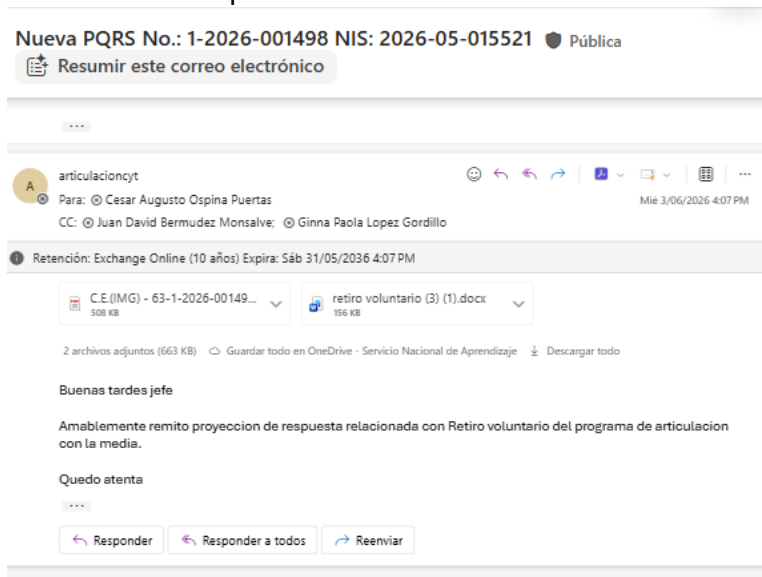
Nueva PQRS No.: 1-2026-001498 NIS: 2026-05-015521 Pública

Resumir este correo electrónico

...

A articulacioncyt

Para: Cesar Augusto Ospina Puertas

CC: Juan David Bermudez Monsalve; Ginna Paola Lopez Gordillo

Mié 3/06/2026 4:07 PM

Retención: Exchange Online (10 años) Expira: Sáb 31/05/2036 4:07 PM

C.E.(IMG) - 63-1-2026-00149...
508 KB

retiro voluntario (3) (1).docx
156 KB

2 archivos adjuntos (663 KB) Guardar todo en OneDrive - Servicio Nacional de Aprendizaje Descargar todo

Buenas tardes jefe

Amablemente remito proyeccion de respuesta relacionada con Retiro voluntario del programa de articulacion con la media.

Quedo atenta

...

Responder Responder a todos Reenviar